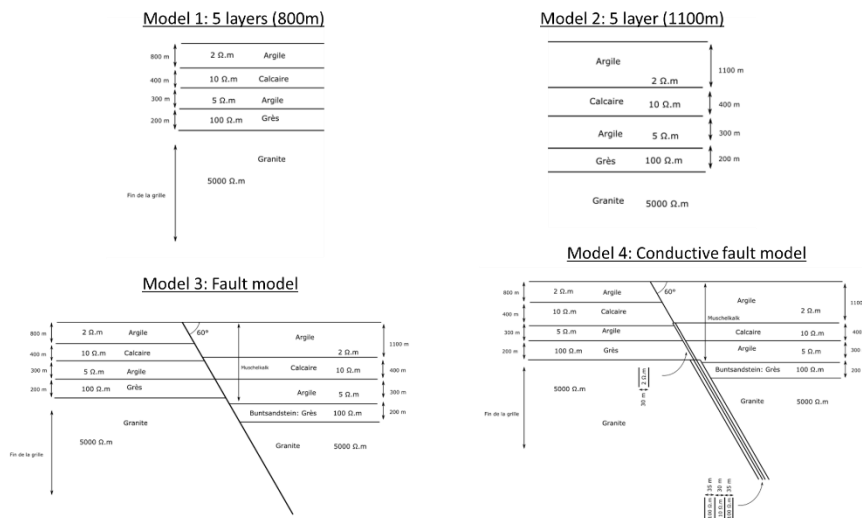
Model 1: 5 layers (800m)

800 m
$2\ \Omega.m$ Argile
400 m
$10\ \Omega.m$ Calcaire
300 m
$5\ \Omega.m$ Argile
200 m
$100\ \Omega.m$ Grès
Granite
$5000\ \Omega.m$
Fin de la grille

Model 2: 5 layer (1100m)

Argile
$2\ \Omega.m$
1100 m
Calcaire $10\ \Omega.m$
400 m
Argile $5\ \Omega.m$
300 m
Grès $100\ \Omega.m$
200 m
Granite $5000\ \Omega.m$

Model 3: Fault model

800 m
$2\ \Omega.m$ Argile
60°
400 m
$10\ \Omega.m$ Calcaire
300 m
$5\ \Omega.m$ Argile
200 m
$100\ \Omega.m$ Grès
Granite
$5000\ \Omega.m$
Fin de la grille
Argile
$2\ \Omega.m$
1100 m
Muschelkalk
Calcaire $10\ \Omega.m$
400 m
Argile $5\ \Omega.m$
300 m
Buntsandstein: Grès $100\ \Omega.m$
200 m
Granite $5000\ \Omega.m$

Model 4: Conductive fault model

800 m
$2\ \Omega.m$ Argile
60°
400 m
$10\ \Omega.m$ Calcaire
300 m
$5\ \Omega.m$ Argile
200 m
$100\ \Omega.m$ Grès
$5000\ \Omega.m$
Granite
Fin de la grille
30 m
2 Ω.m
Argile
$2\ \Omega.m$
1100 m
Muschelkalk
Calcaire $10\ \Omega.m$
400 m
Argile $5\ \Omega.m$
300 m
Buntsandstein: Grès $100\ \Omega.m$
200 m
Granite $5000\ \Omega.m$
35 m
30 m
35 m
100 Ω.m
10 Ω.m
100 Ω.m